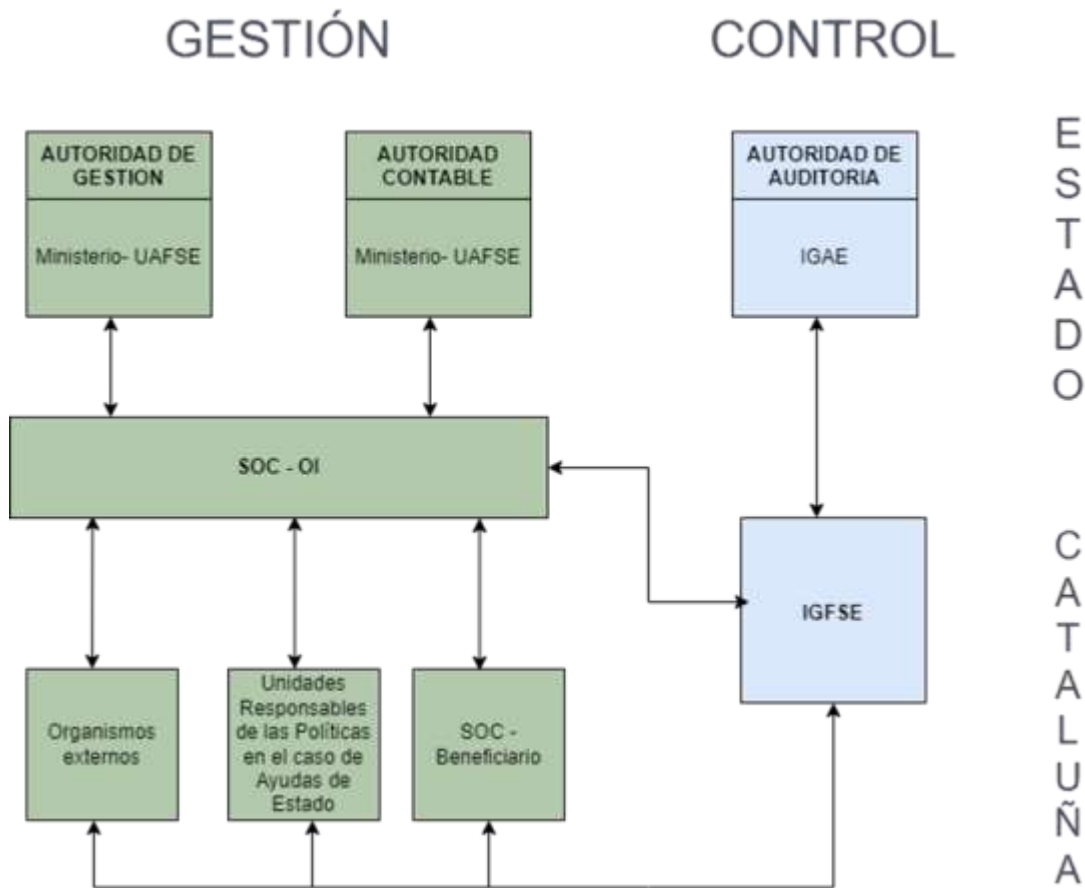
GESTIÓN

CONTROL

AUTORIDAD DE GESTION

Ministerio- UAFSE

AUTORIDAD CONTABLE

Ministerio- UAFSE

AUTORIDAD DE AUDITORIA

IGAE

E S T A D O

SOC - OI

IGFSE

C A T A L U Ñ A

Organismos externos

Unidades Responsables de las Políticas en el caso de Ayudas de Estado

SOC - Beneficiario